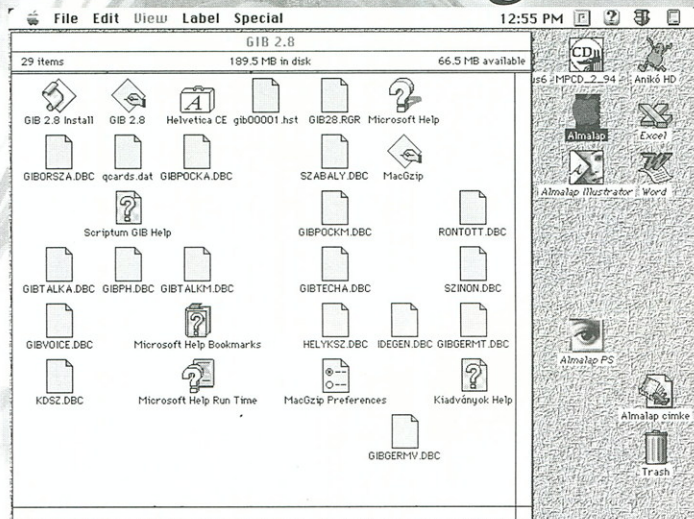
File Edit View Label Special 12:55 PM

GIB 2.8

29 items 189.5 MB in disk 66.5 MB available

GIB 2.8 Install GIB 2.8 Helvetica CE gib00001.hst GIB28.RGR Microsoft Help

GIBORSZA.DBC qcards.dat GIBPOCKA.DBC SZABALY.DBC MacGzip

Scriptum GIB Help GIBPOCKM.DBC RONTOTT.DBC

GIBTALKA.DBC GIBPH.DBC GIBTALKM.DBC GIBTECHA.DBC SZINON.DBC

GIBVOICE.DBC Microsoft Help Bookmarks HELYKSZ.DBC IDEGEN.DBC GIBGERMT.DBC

KDSZ.DBC Microsoft Help Run Time MacGzip Preferences Kiadványok Help

GIBGERMV.DBC

us6 - MPCD_2_94 Anikó HD

Almalap Excel

Almalap Illustrator Word

Almalap PS

Almalap cimke

Trash